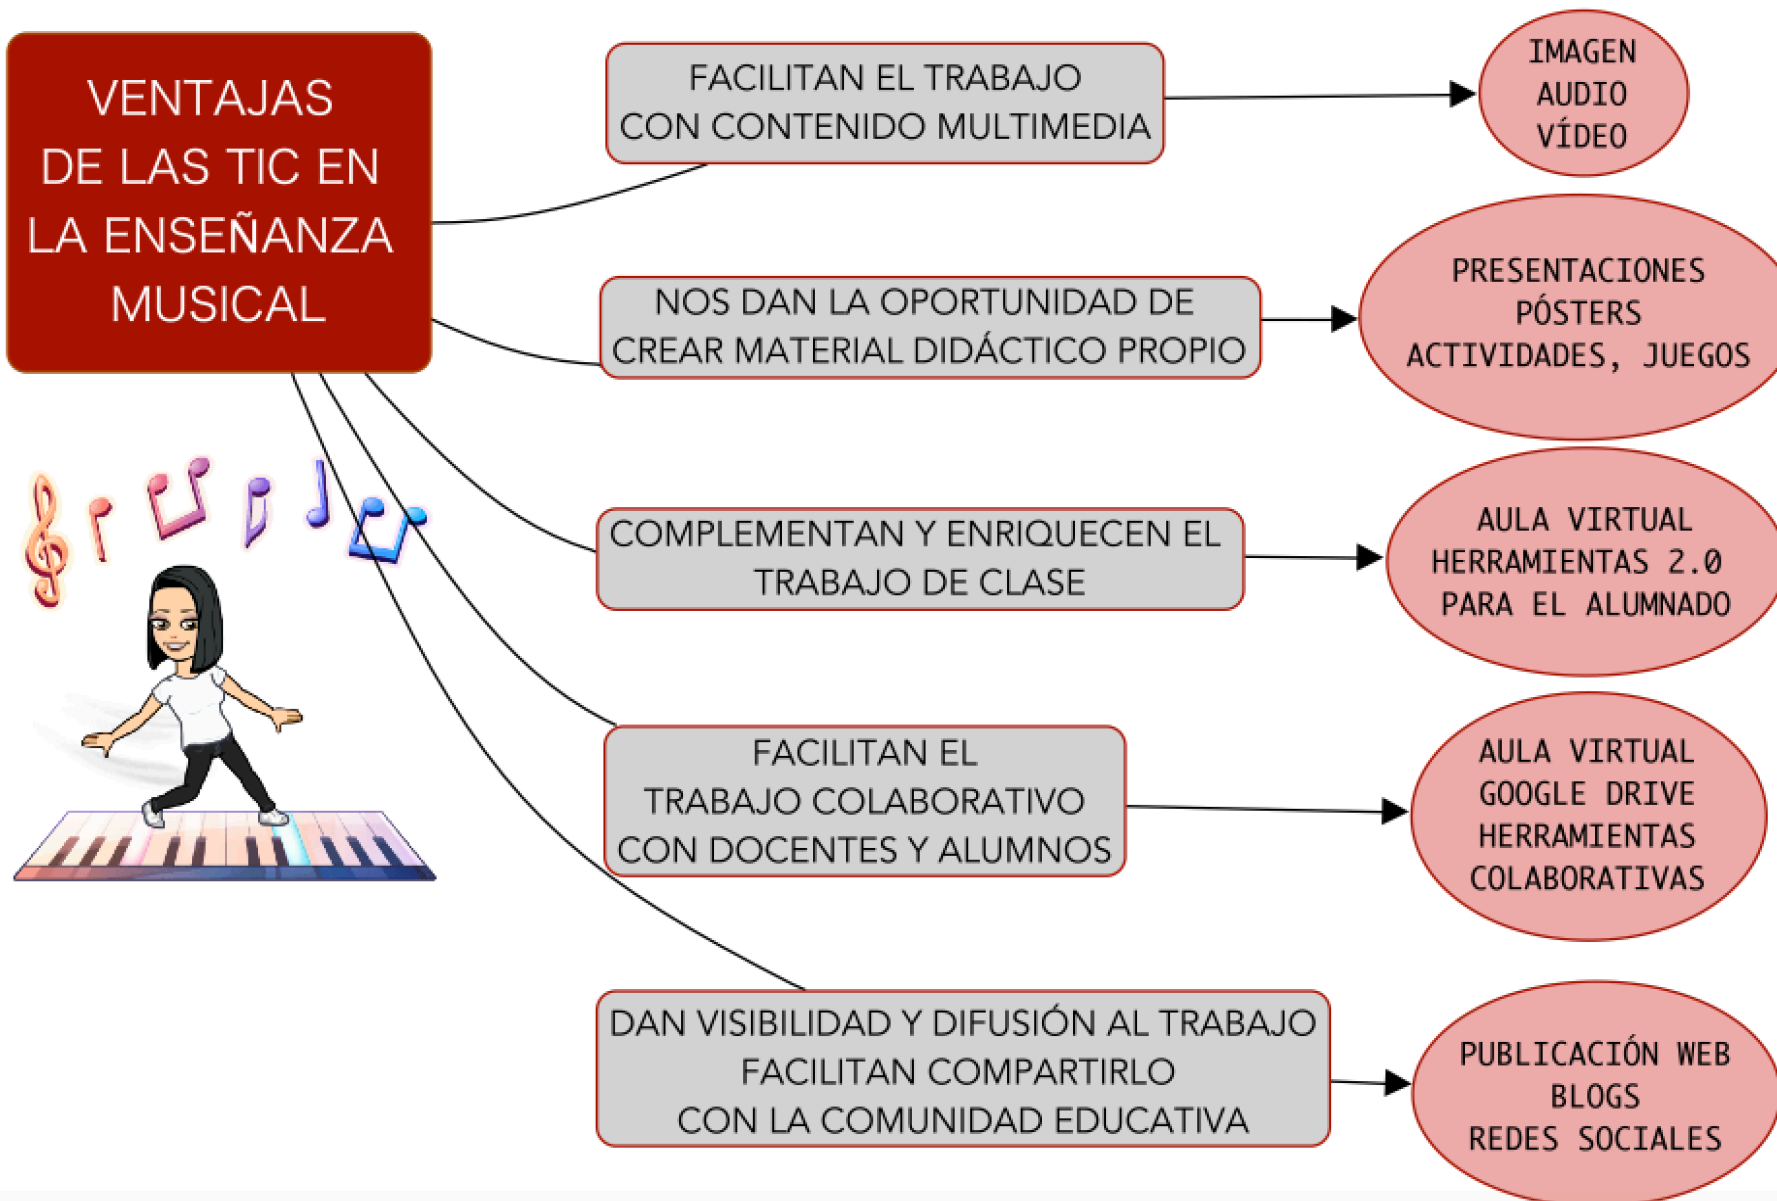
VENTAJAS DE LAS TIC EN LA ENSEÑANZA MUSICAL

FACILITAN EL TRABAJO CON CONTENIDO MULTIMEDIA

IMAGEN
AUDIO
VÍDEO

NOS DAN LA OPORTUNIDAD DE CREAR MATERIAL DIDÁCTICO PROPIO

PRESENTACIONES
PÓSTERS
ACTIVIDADES, JUEGOS

COMPLEMENTAN Y ENRIQUECEN EL TRABAJO DE CLASE

AULA VIRTUAL
HERRAMIENTAS 2.0
PARA EL ALUMNADO

FACILITAN EL TRABAJO COLABORATIVO CON DOCENTES Y ALUMNOS

AULA VIRTUAL
GOOGLE DRIVE
HERRAMIENTAS
COLABORATIVAS

DAN VISIBILIDAD Y DIFUSIÓN AL TRABAJO
FACILITAN COMPARTIRLO
CON LA COMUNIDAD EDUCATIVA

PUBLICACIÓN WEB
BLOGS
REDES SOCIALES